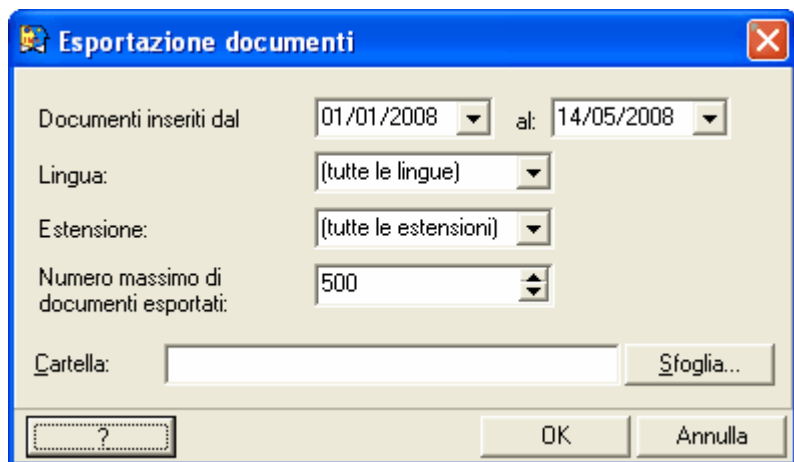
Esportazione documenti

Documenti inseriti dal 01/01/2008 al: 14/05/2008

Lingua: (tutte le lingue)

Estensione: (tutte le estensioni)

Numero massimo di documenti esportati: 500

Cartella:

Sfoglia...

?

OK

Annulla